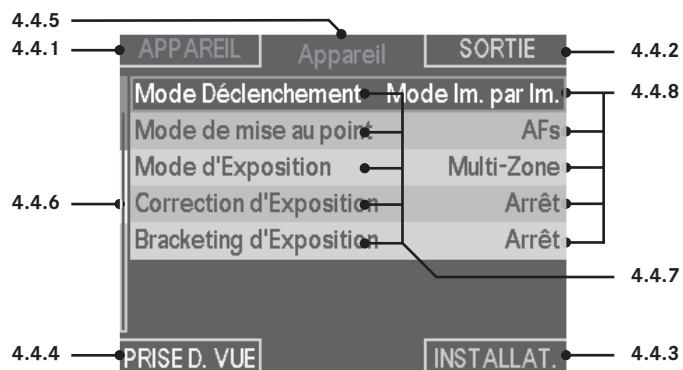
4.4.5
4.4.1
APPAREIL
Appareil
SORTIE
4.4.2
Mode Déclenchement
Mode Im. par Im.
4.4.8
Mode de mise au point
AFs
Mode d'Exposition
Multi-Zone
4.4.6
Correction d'Exposition
Arrêt
Bracketing d'Exposition
Arrêt
4.4.7
4.4.4
PRISE D. VUE
INSTALLAT.
4.4.3